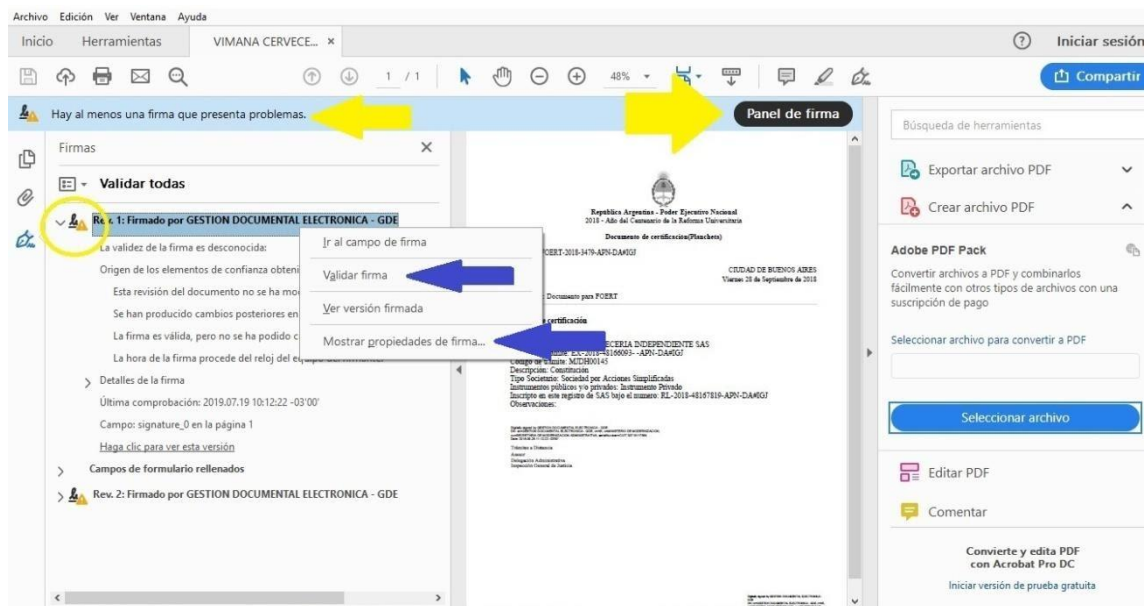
Archivo Edición Ver Ventana Ayuda

Inicio Herramientas VIMANA CERVECE... ×

Iniciar sesión

1 / 1 48%

Compartir

Hay al menos una firma que presenta problemas.

Panel de firma

Búsqueda de herramientas

Firmas ×

Validar todas

Rev. 1: Firmado por GESTION DOCUMENTAL ELECTRONICA - GDE

La validez de la firma es desconocida:

Origen de los elementos de confianza obteni

Esta revisión del documento no se ha mo

Se han producido cambios posteriores en

La firma es válida, pero no se ha podido c

La hora de la firma procede del reloj del equipo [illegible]

Detalles de la firma

Última comprobación: 2019.07.19 10:12:22 -03'00'

Campo: signature_0 en la página 1

Haga clic para ver esta versión

Campos de formulario rellenados

Rev. 2: Firmado por GESTION DOCUMENTAL ELECTRONICA - GDE

Ir al campo de firma

Validar firma

Ver versión firmada

Mostrar propiedades de firma...

República Argentina - Poder Ejecutivo Nacional
2018 - Año del Centenario de la Reforma Universitaria

Documento de certificación(Planchets)

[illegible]OERT-2018-3479-APN-DA#IGJ

CIUDAD DE BUENOS AIRES
Viernes 28 de Septiembre de 2018

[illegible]: Documento para FOERT

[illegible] certificación

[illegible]CECERIA INDEPENDIENTE SAS
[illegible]mite: EX-2018-48166093- -APN-DA#IGJ
Código de trámite: MJDH00145
Descripción: Constitución
Tipo Societario: Sociedad por Acciones Simplificadas
Instrumentos públicos y/o privados: Instrumento Privado
Inscripto en este registro de SAS bajo el número: RL-2018-48167819-APN-DA#IGJ
Observaciones:

Exportar archivo PDF

Crear archivo PDF

Adobe PDF Pack

Convertir archivos a PDF y combinarlos fácilmente con otros tipos de archivos con una suscripción de pago

Seleccionar archivo para convertir a PDF

Seleccionar archivo

Editar PDF

Comentar

Convierte y edita PDF con Acrobat Pro DC

Iniciar versión de prueba gratuita